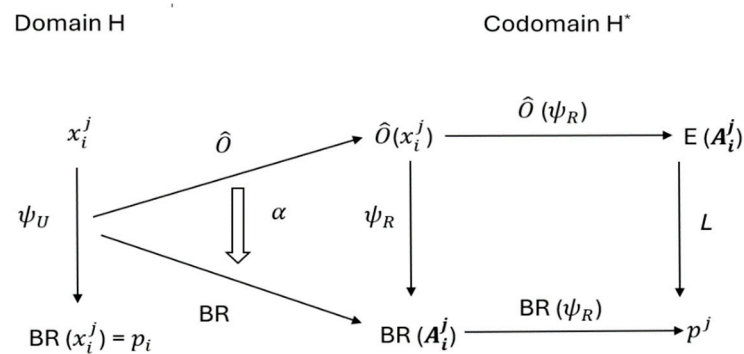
Domain H

Codomain H*

$x_i^j$

$\hat{O}$

$\hat{O}(x_i^j)$

$\hat{O}$ $(\psi_R)$

E $(\boldsymbol{A_i^j})$

$\psi_U$

$\alpha$

$\psi_R$

L

BR

BR $(\boldsymbol{A_i^j})$

BR $(\psi_R)$

$p^j$

BR $(x_i^j)$ = $p_i$